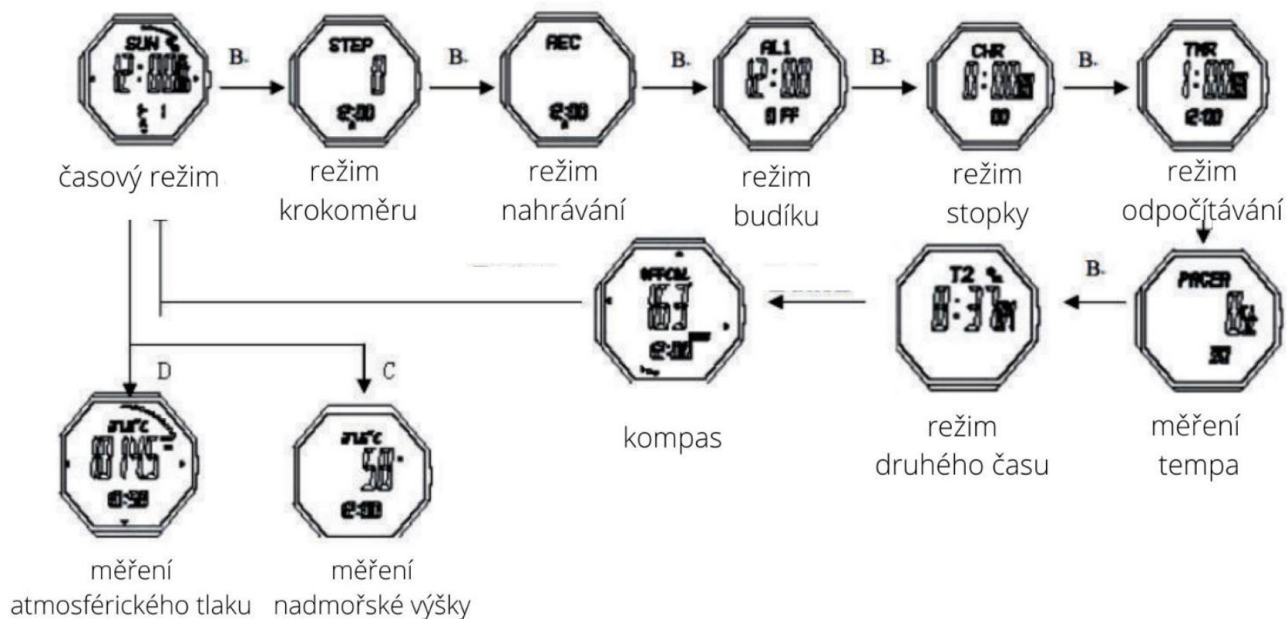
SUN
12:00
B
STEP
0
12:00
B
REC
12:00
B
AL1
12:00
OFF
B
CHR
0:00
00
B
TMR
1:00
12:00

časový režim
režim krokoměru
režim nahrávání
režim budíku
režim stopky
režim odpočítávání

PACER
B
T2
8:38
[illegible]
63
12:00

D
C

kompas
režim druhého času
měření tempa

měření atmosférického tlaku
měření nadmořské výšky